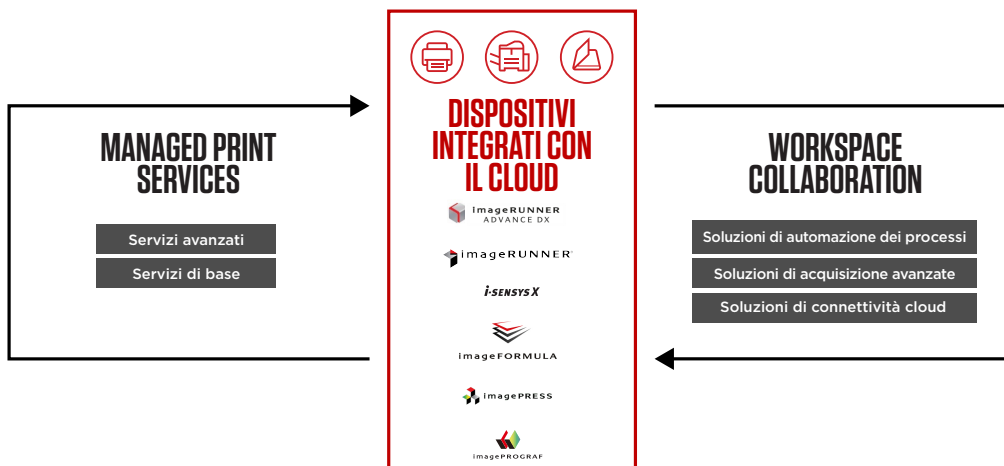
MANAGED PRINT SERVICES

Servizi avanzati

Servizi di base

DISPOSITIVI INTEGRATI CON IL CLOUD

imageRUNNER ADVANCE DX

imageRUNNER

i-SENSYS X

imageFORMULA

imagePRESS

imagePROGRAF

WORKSPACE COLLABORATION

Soluzioni di automazione dei processi

Soluzioni di acquisizione avanzate

Soluzioni di connettività cloud